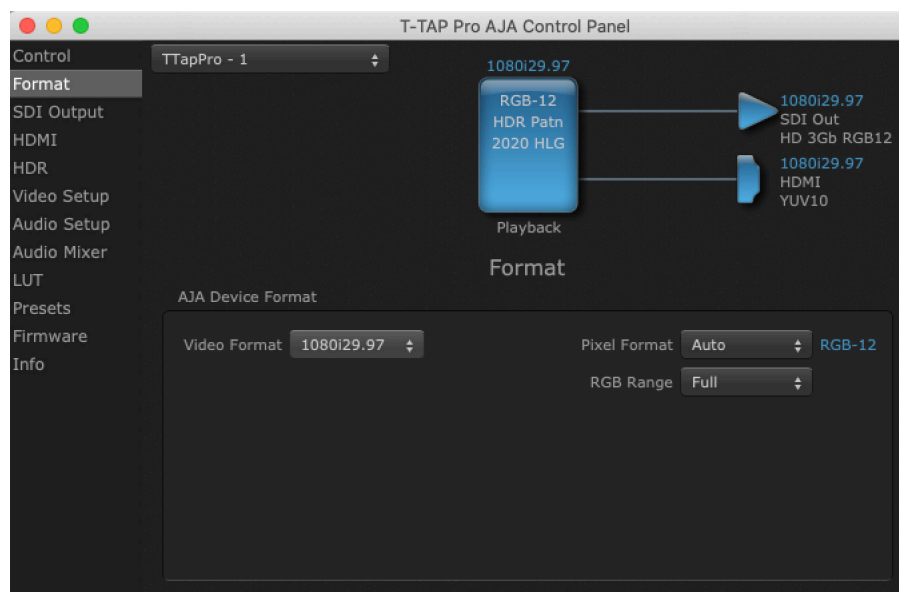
T-TAP Pro AJA Control Panel

Control
Format
SDI Output
HDMI
HDR
Video Setup
Audio Setup
Audio Mixer
LUT
Presets
Firmware
Info

TTapPro - 1

1080i29.97
RGB-12
HDR Patn
2020 HLG
Playback

1080i29.97
SDI Out
HD 3Gb RGB12

1080i29.97
HDMI
YUV10

Format

AJA Device Format

Video Format 1080i29.97

Pixel Format Auto RGB-12
RGB Range Full